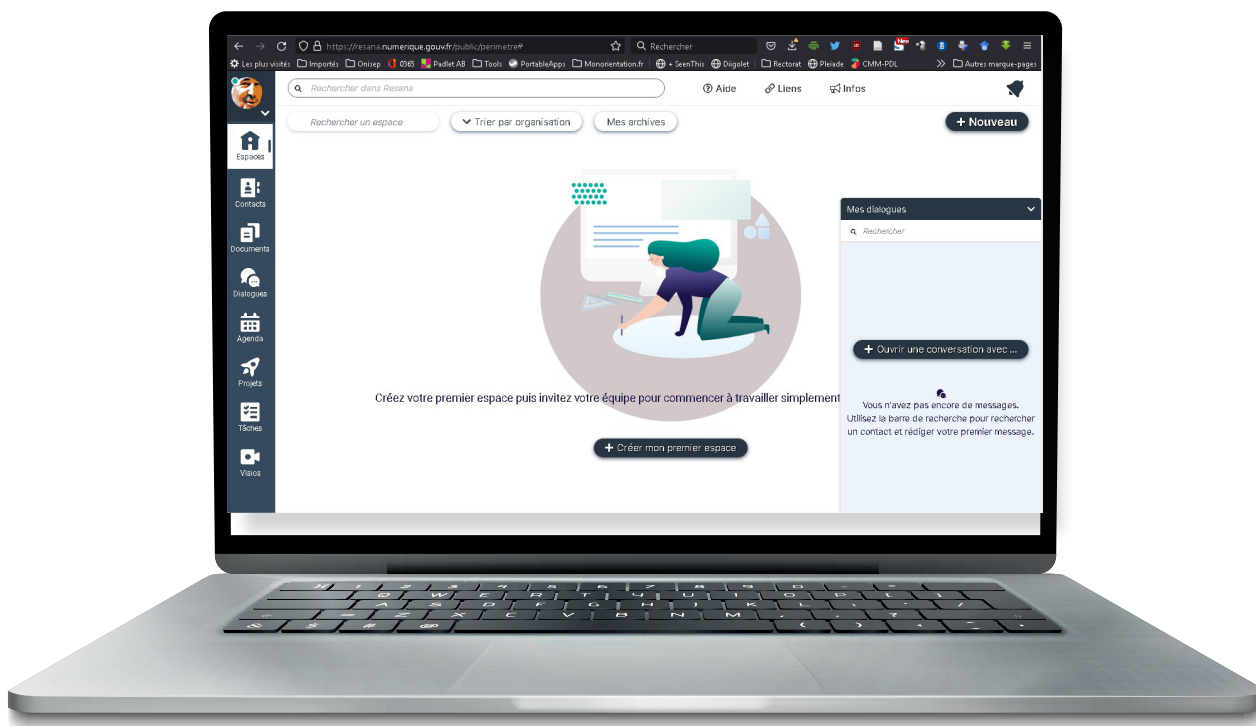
https://resana.numerique.gouv.fr/public/perimetre#

Rechercher

New

Les plus visités Importés Onisep 0565 Padlet AB Tools PortableApps Monorientation.fr + SeenThis Diigolet Rectorat Pleiade CMM-PDL Autres marque-pages

Rechercher dans Resana

Aide Liens Infos

Rechercher un espace Trier par organisation Mes archives + Nouveau

Espaces
Contacts
Documents
Dialogues
Agenda
Projets
Tâches
Visios

Créez votre premier espace puis invitez votre équipe pour commencer à travailler simplement

+ Créer mon premier espace

Mes dialogues

Rechercher

+ Ouvrir une conversation avec ...

Vous n'avez pas encore de messages.
Utilisez la barre de recherche pour rechercher un contact et rédiger votre premier message.